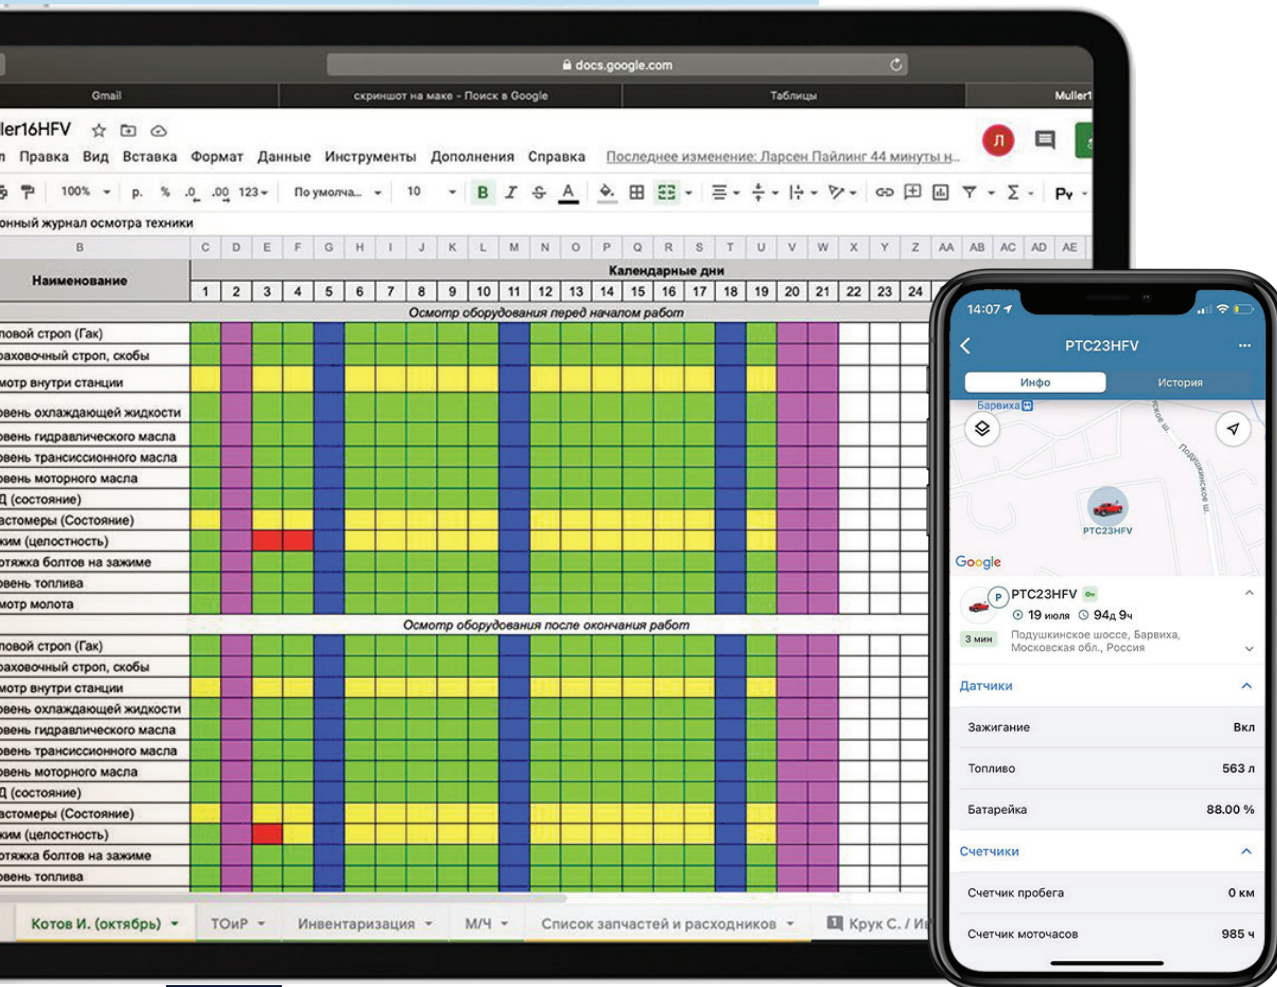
docs.google.com

Gmail | скриншот на маке - Поиск в Google | Таблицы | Muller1

ller16HFV

л Правка Вид Вставка Формат Данные Инструменты Дополнения Справка Последнее изменение: Ларсен Пайлинг 44 минуты н...

100% р. % .0 .00 123 По умолча... 10 B I S A

онный журнал осмотра техники

B C D E F G H I J K L M N O P Q R S T U V W X Y Z AA AB AC AD AE

Наименование

Календарные дни

1 2 3 4 5 6 7 8 9 10 11 12 13 14 15 16 17 18 19 20 21 22 23 24

Осмотр оборудования перед началом работ

ловой строп (Гак)
раховочный строп, скобы
мотр внутри станции
овень охлаждающей жидкости
овень гидравлического масла
овень трансиссионного масла
овень моторного масла
Д (состояние)
астомеры (Состояние)
жим (целостность)
отяжка болтов на зажиме
овень топлива
мотр молота

Осмотр оборудования после окончания работ

ловой строп (Гак)
раховочный строп, скобы
мотр внутри станции
овень охлаждающей жидкости
овень гидравлического масла
овень трансиссионного масла
овень моторного масла
Д (состояние)
астомеры (Состояние)
жим (целостность)
отяжка болтов на зажиме
овень топлива

Котов И. (октябрь) | ТОиР | Инвентаризация | М/Ч | Список запчастей и расходников | Крук С. / И

14:07
PTC23HFV
Инфо | История
Барвиха
PTC23HFV
Google
PTC23HFV
19 июля 94д 9ч
3 мин
Подушкинское шоссе, Барвиха, Московская обл., Россия
Датчики
Зажигание Вкл
Топливо 563 л
Батарейка 88.00 %
Счетчики
Счетчик пробега 0 км
Счетчик моточасов 985 ч